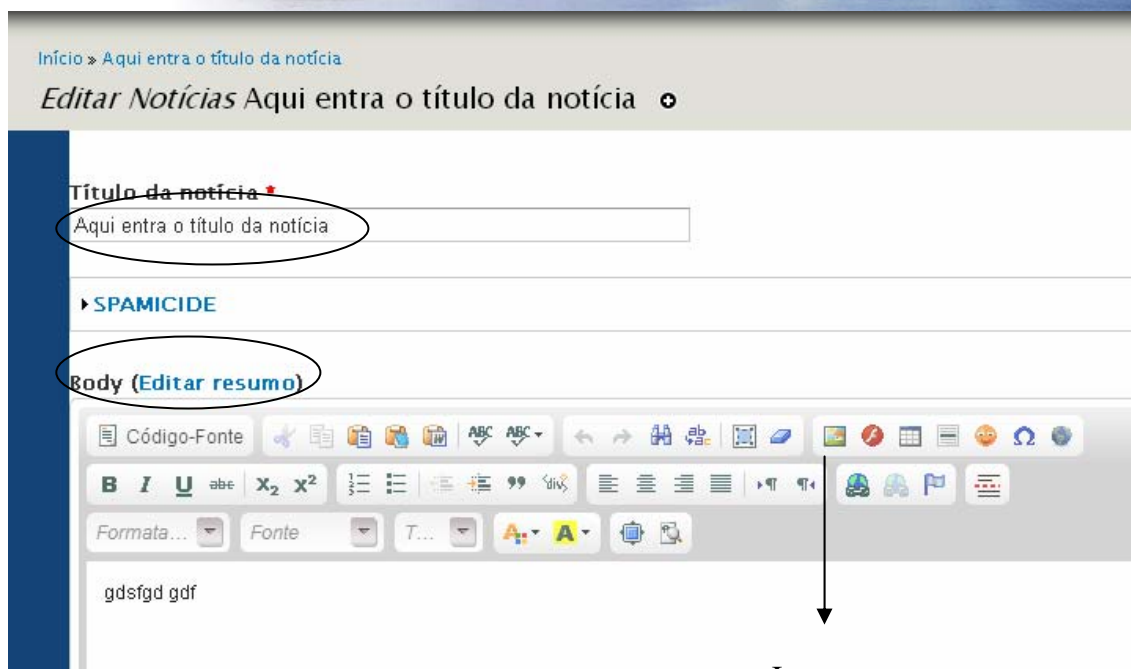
Início » Aqui entra o título da notícia

*Editar Notícias* Aqui entra o título da notícia

Título da notícia *

Aqui entra o título da notícia

▸ SPAMICIDE

Body (Editar resumo)

Código-Fonte

B I U abc $X_2$ $X^2$

Formata... Fonte T...

gdsfgd gdf